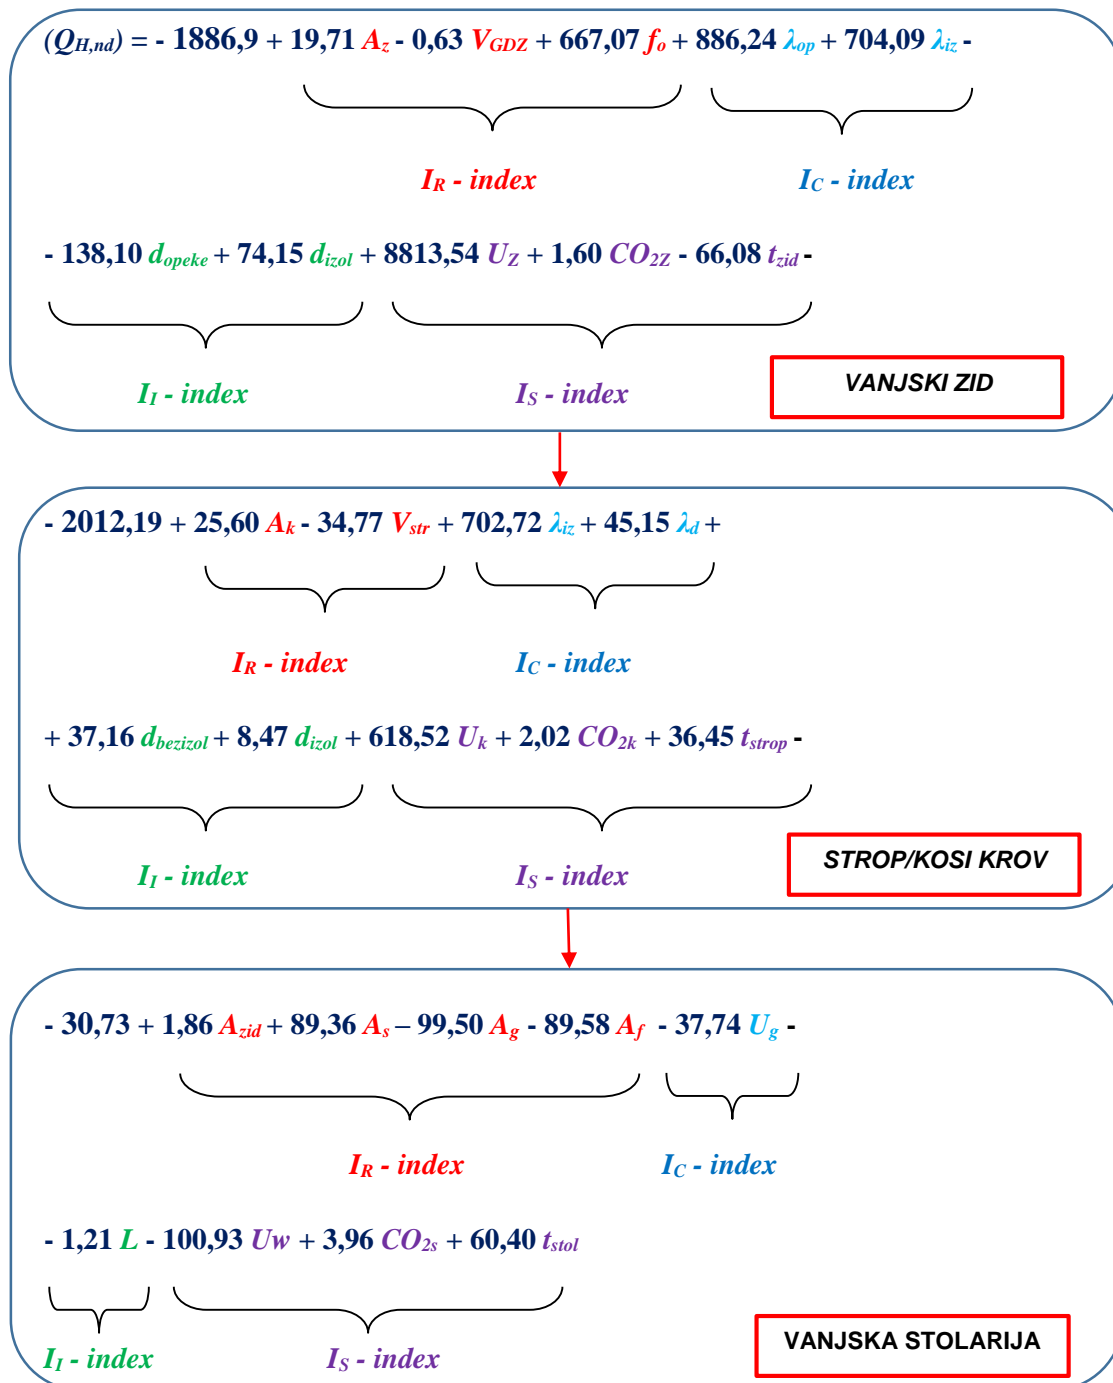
$(Q_{H,nd})$ = - 1886,9 + 19,71 $A_z$ - 0,63 $V_{GDZ}$ + 667,07 $f_o$ + 886,24 $\lambda_{op}$ + 704,09 $\lambda_{iz}$ -

$I_R$ - index $I_C$ - index

- 138,10 $d_{opeke}$ + 74,15 $d_{izol}$ + 8813,54 $U_Z$ + 1,60 $CO_{2Z}$ - 66,08 $t_{zid}$ -

$I_I$ - index $I_S$ - index

VANJSKI ZID

- 2012,19 + 25,60 $A_k$ - 34,77 $V_{str}$ + 702,72 $\lambda_{iz}$ + 45,15 $\lambda_d$ +

$I_R$ - index $I_C$ - index

+ 37,16 $d_{bezizol}$ + 8,47 $d_{izol}$ + 618,52 $U_k$ + 2,02 $CO_{2k}$ + 36,45 $t_{strop}$ -

$I_I$ - index $I_S$ - index

STROP/KOSI KROV

- 30,73 + 1,86 $A_{zid}$ + 89,36 $A_s$ – 99,50 $A_g$ - 89,58 $A_f$ - 37,74 $U_g$ -

$I_R$ - index $I_C$ - index

- 1,21 $L$ - 100,93 $Uw$ + 3,96 $CO_{2s}$ + 60,40 $t_{stol}$

$I_I$ - index $I_S$ - index

VANJSKA STOLARIJA